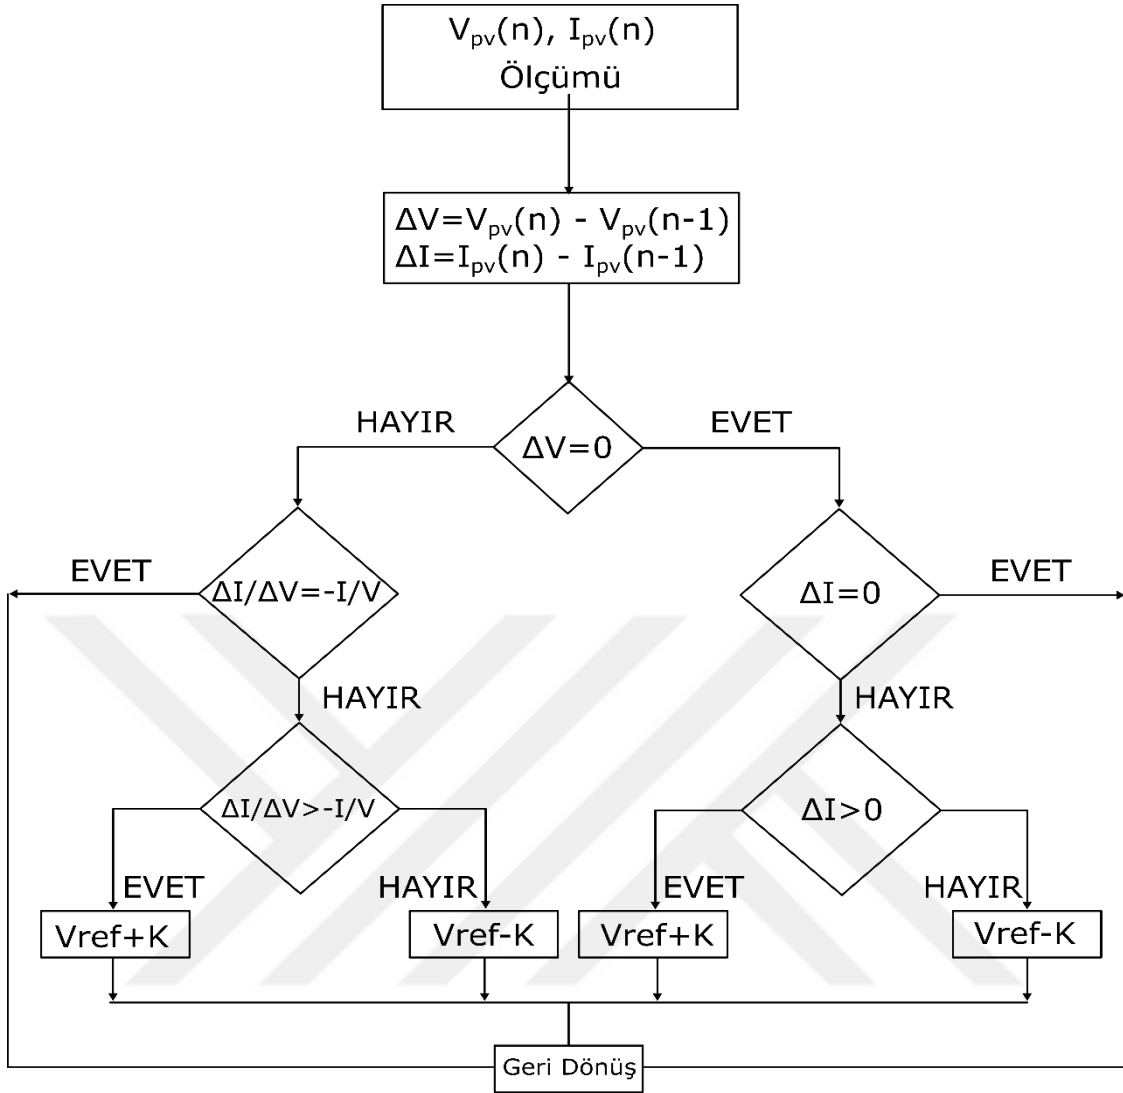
$V_{pv}(n)$, $I_{pv}(n)$ Ölçümü

$\Delta V=V_{pv}(n) - V_{pv}(n-1)$
$\Delta I=I_{pv}(n) - I_{pv}(n-1)$

HAYIR

$\Delta V=0$

EVET

EVET

$\Delta I/\Delta V=-I/V$

$\Delta I=0$

EVET

HAYIR

HAYIR

$\Delta I/\Delta V>-I/V$

$\Delta I>0$

EVET

HAYIR

EVET

HAYIR

Vref+K

Vref-K

Vref+K

Vref-K

Geri Dönüş